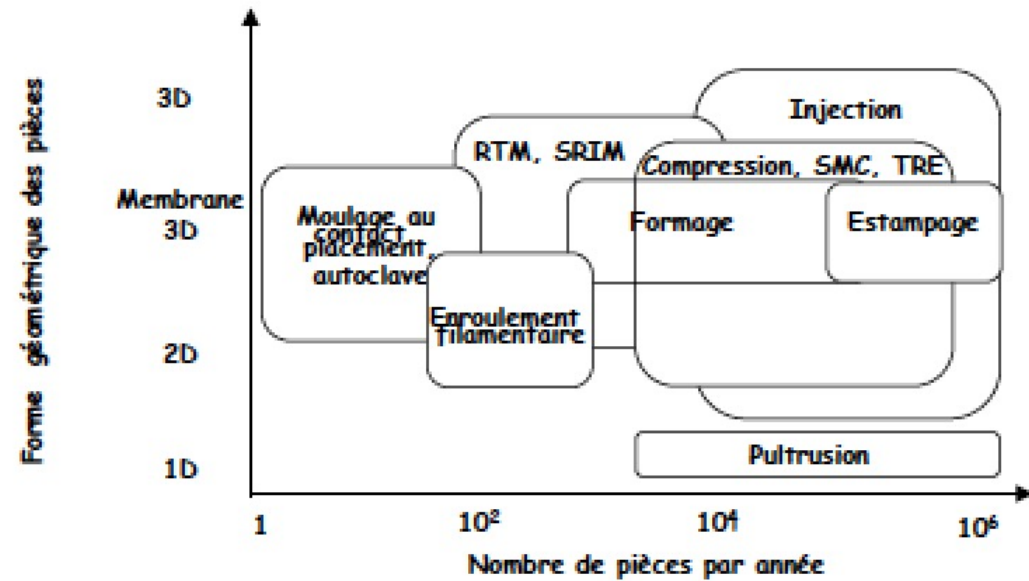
Forme géométrique des pièces

3D

Membrane 3D

2D

1D

Injection

RTM, SRIM

Compression, SMC, TRE

Moulage au contact, placement, autoclave

Formage

Estampage

Enroulement filamentaire

Pultrusion

1

$10^2$

$10^4$

$10^6$

Nombre de pièces par année